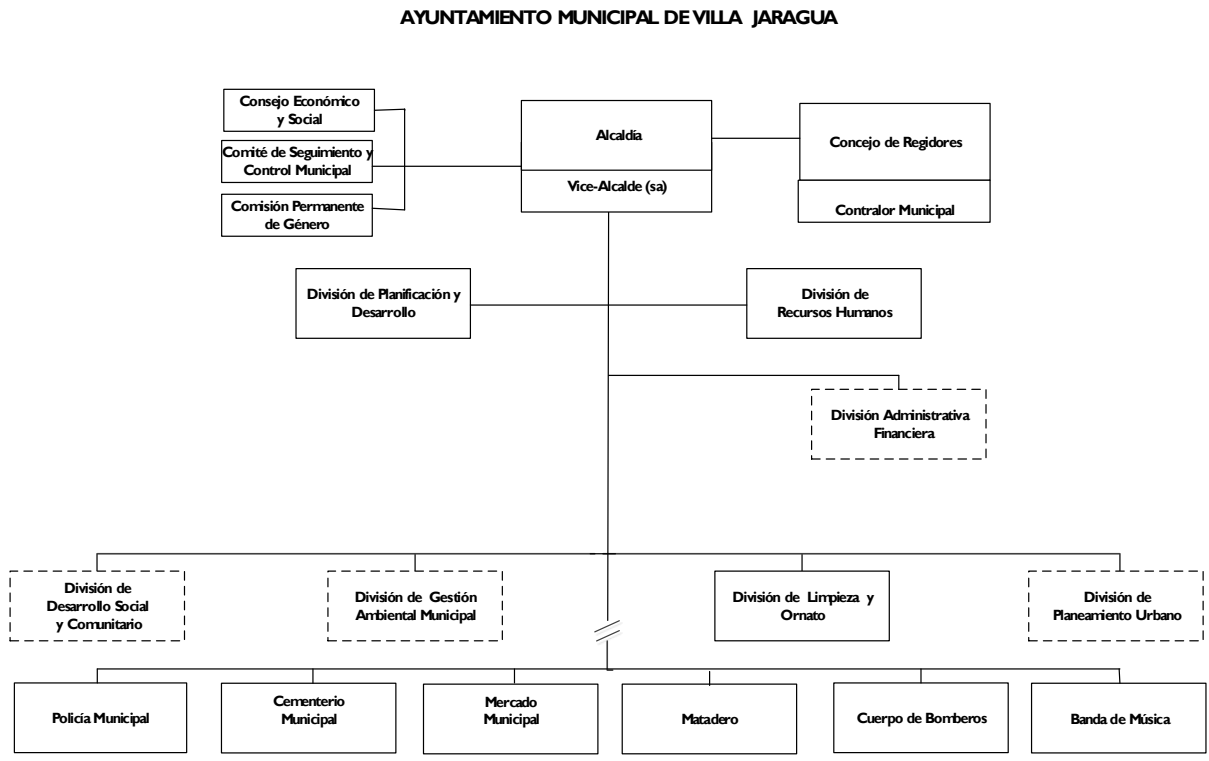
AYUNTAMIENTO MUNICIPAL DE VILLA JARAGUA

Consejo Económico y Social

Comité de Seguimiento y Control Municipal

Comisión Permanente de Género

Alcaldía

Vice-Alcalde (sa)

Concejo de Regidores

Contralor Municipal

División de Planificación y Desarrollo

División de Recursos Humanos

División Administrativa Financiera

División de Desarrollo Social y Comunitario

División de Gestión Ambiental Municipal

División de Limpieza y Ornato

División de Planeamiento Urbano

Policía Municipal

Cementerio Municipal

Mercado Municipal

Matadero

Cuerpo de Bomberos

Banda de Música